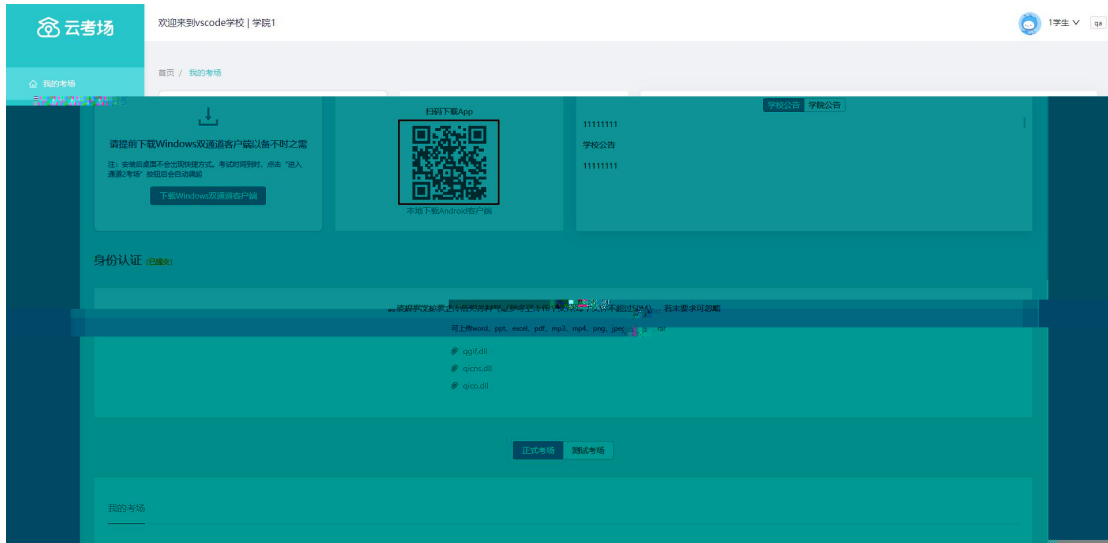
云考场

欢迎来到vscode学校 | 学院1

1学生

我的考场

首页 / 我的考场

请提前下载Windows双通道客户端以备不时之需

注：安装后桌面不会出现快捷方式。考试时间到时，点击"进入通道2考场"按钮后会自动调起

下载Windows双通道客户端

扫码下载App

本地下载Android客户端

学校公告 学校公告

11111111

学校公告

11111111

身份认证 (已提交)

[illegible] 若无要求可忽略

可上传word、ppt、excel、pdf、mp3、mp4、png、jpeg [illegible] rar

qgif.dll

qicns.dll

qico.dll

正式考场 测试考场

我的考场